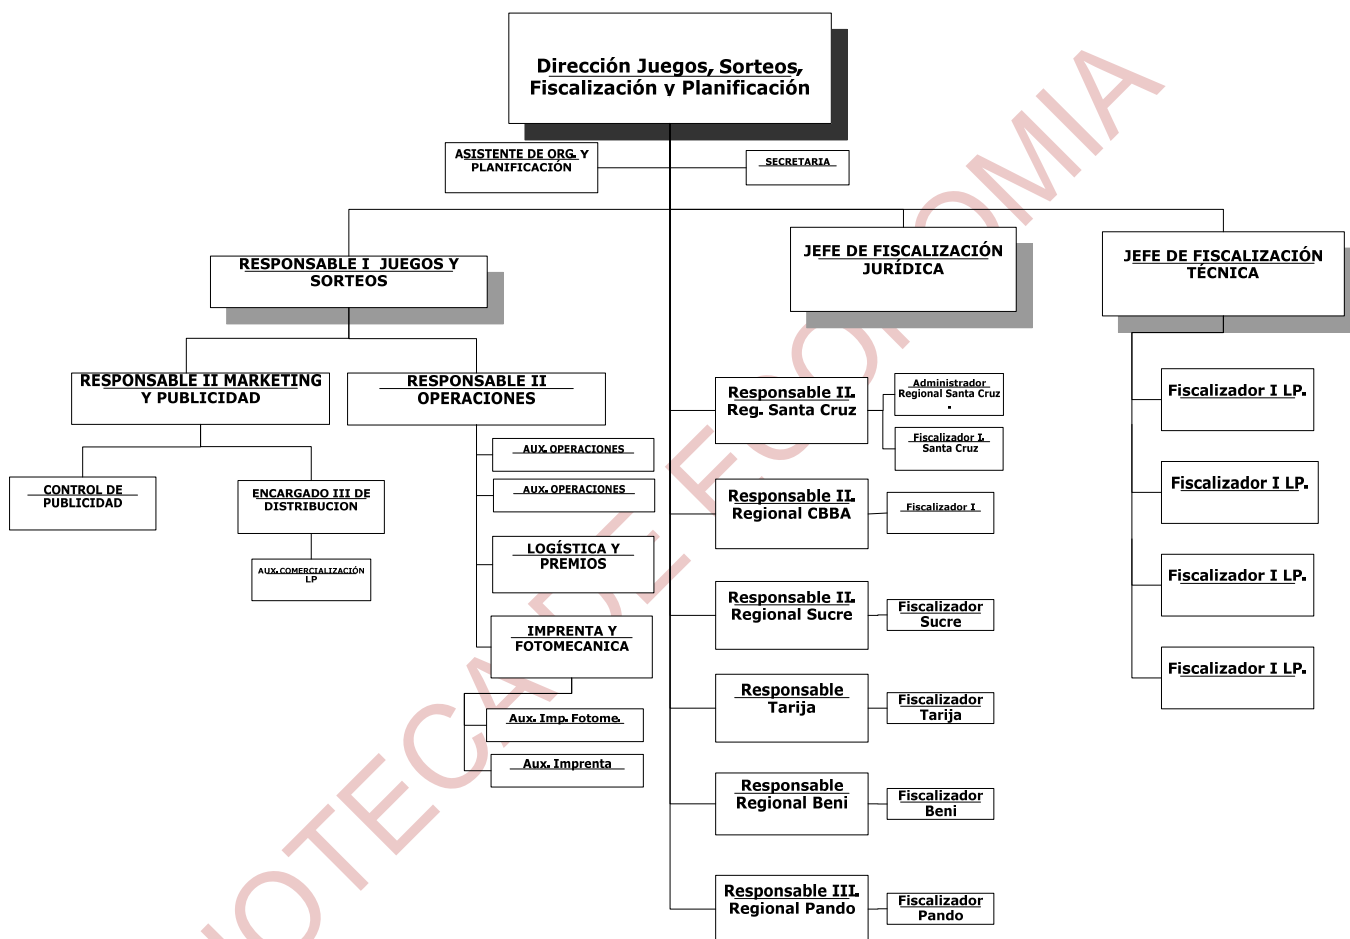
Dirección Juegos, Sorteos, Fiscalización y Planificación

ASISTENTE DE ORG. Y PLANIFICACIÓN

SECRETARIA

RESPONSABLE I JUEGOS Y SORTEOS

JEFE DE FISCALIZACIÓN JURÍDICA

JEFE DE FISCALIZACIÓN TÉCNICA

RESPONSABLE II MARKETING Y PUBLICIDAD

RESPONSABLE II OPERACIONES

CONTROL DE PUBLICIDAD

ENCARGADO III DE DISTRIBUCION

AUX. COMERCIALIZACIÓN LP

AUX. OPERACIONES

AUX. OPERACIONES

LOGÍSTICA Y PREMIOS

IMPRENTA Y FOTOMECANICA

Aux. Imp. Fotome.

Aux. Imprenta

Responsable II. Reg. Santa Cruz

Administrador Regional Santa Cruz .

Fiscalizador I. Santa Cruz

Responsable II. Regional CBBA

Fiscalizador I

Responsable II. Regional Sucre

Fiscalizador Sucre

Responsable Tarija

Fiscalizador Tarija

Responsable Regional Beni

Fiscalizador Beni

Responsable III. Regional Pando

Fiscalizador Pando

Fiscalizador I LP.

Fiscalizador I LP.

Fiscalizador I LP.

Fiscalizador I LP.

BIBLIOTECA DE ECONOMIA